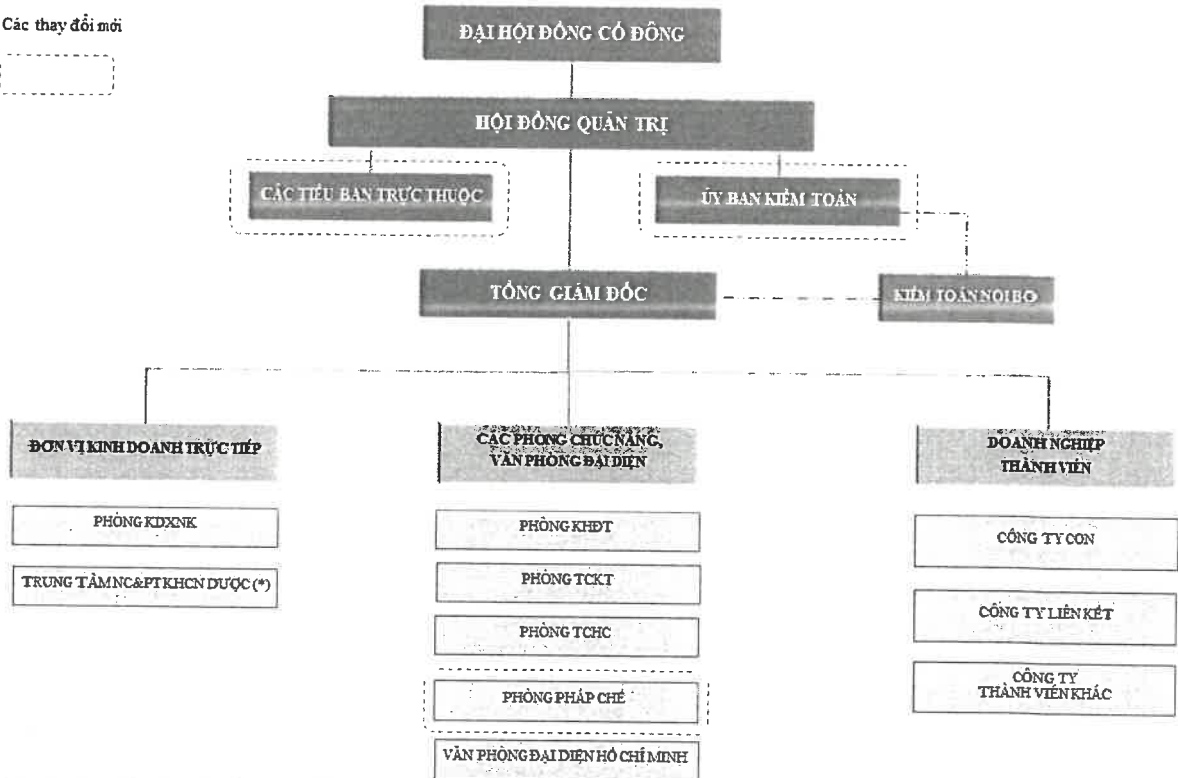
Các thay đổi mới

ĐẠI HỘI ĐỒNG CỔ ĐÔNG

HỘI ĐỒNG QUẢN TRỊ

CÁC TIỂU BAN TRỰC THUỘC

ỦY BAN KIỂM TOÁN

TỔNG GIÁM ĐỐC

KIỂM TOÁN NOI BO

ĐƠN VỊ KINH DOANH TRỰC TIẾP

PHÒNG KDXNK

TRUNG TÂM NC&PT KHCN DƯỢC (*)

CÁC PHÒNG CHỨC NĂNG, VĂN PHÒNG ĐẠI DIỆN

PHÒNG KHĐT

PHÒNG TCKT

PHÒNG TCHC

PHÒNG PHÁP CHẾ

VĂN PHÒNG ĐẠI DIỆN HỒ CHÍ MINH

DOANH NGHIỆP THÀNH VIÊN

CÔNG TY CON

CÔNG TY LIÊN KẾT

CÔNG TY THÀNH VIÊN KHÁC